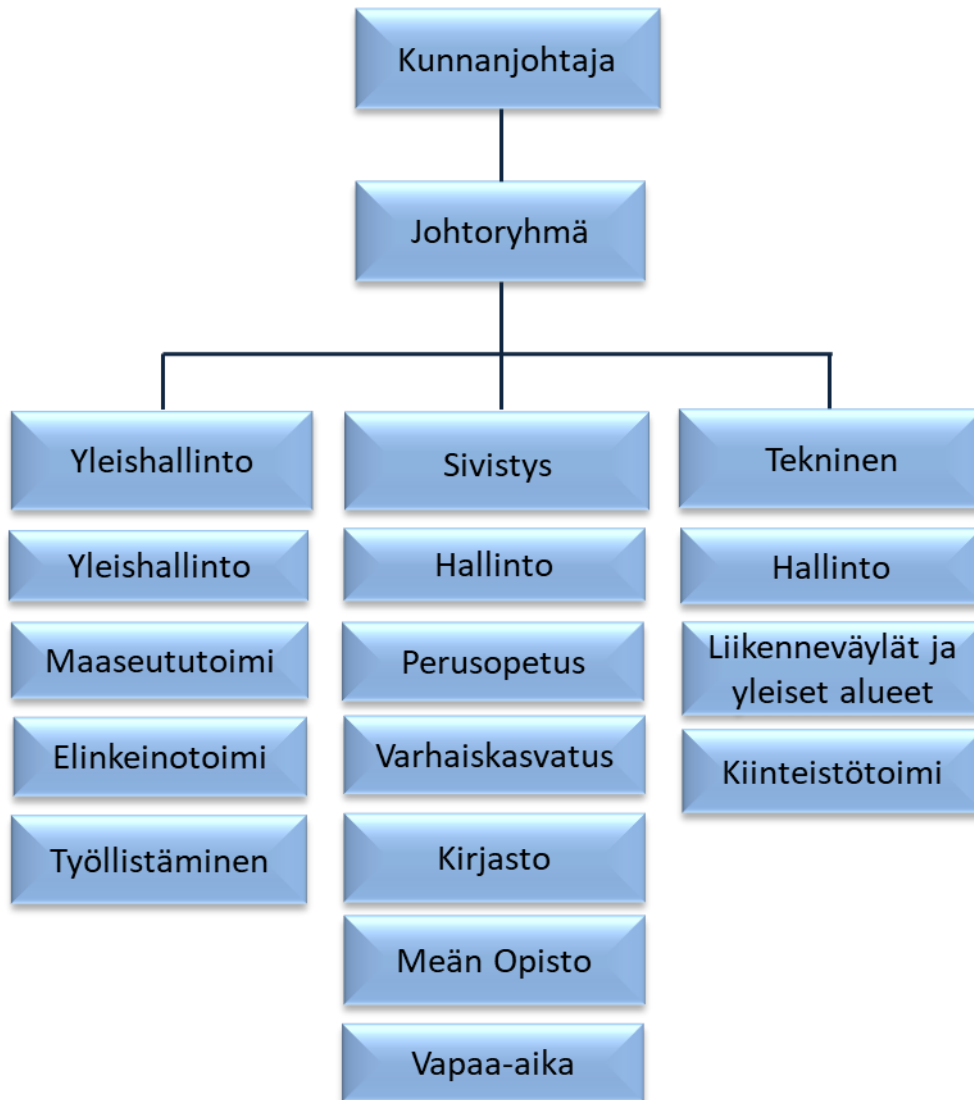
Kunnanjohtaja

Johtoryhmä

Yleishallinto

Yleishallinto

Maaseututoimi

Elinkeinotoimi

Työllistäminen

Sivistys

Hallinto

Perusopetus

Varhaiskasvatus

Kirjasto

Meän Opisto

Vapaa-aika

Tekninen

Hallinto

Liikenneväylät ja yleiset alueet

Kiinteistötoimi